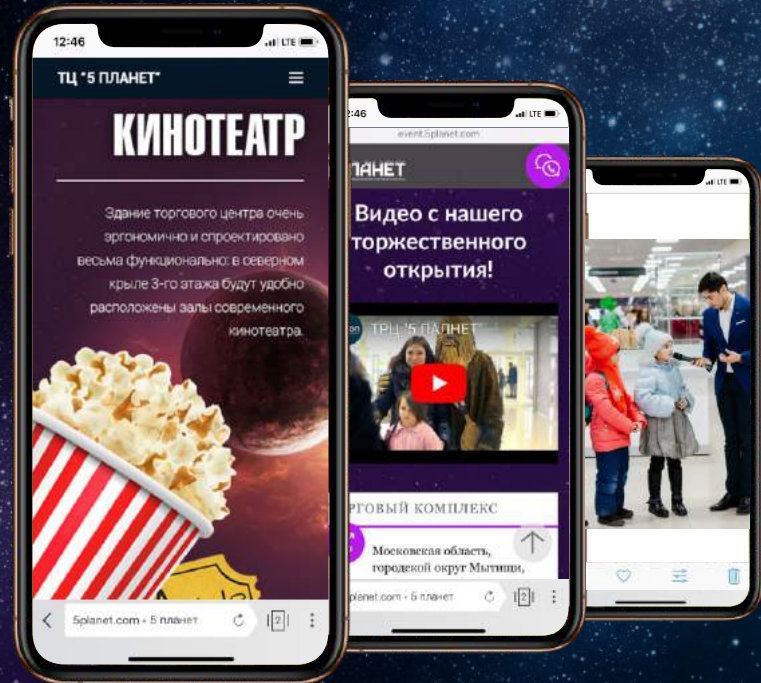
12:46

LTE

ТЦ "5 ПЛАНЕТ"

КИНОТЕАТР

Здание торгового центра очень эргономично и спроектировано весьма функционально: в северном крыле 3-го этажа будут удобно расположены залы современного кинотеатра.

5planet.com - 5 планет

2

2:46

LTE

event.5planet.com

ПЛАНЕТ

Видео с нашего торжественного открытия!

ТРЦ "5 ПЛАНЕТ"

РГОВЫЙ КОМПЛЕКС

Московая область, городской округ Мытищи,

5planet.com - 5 планет

2

LTE